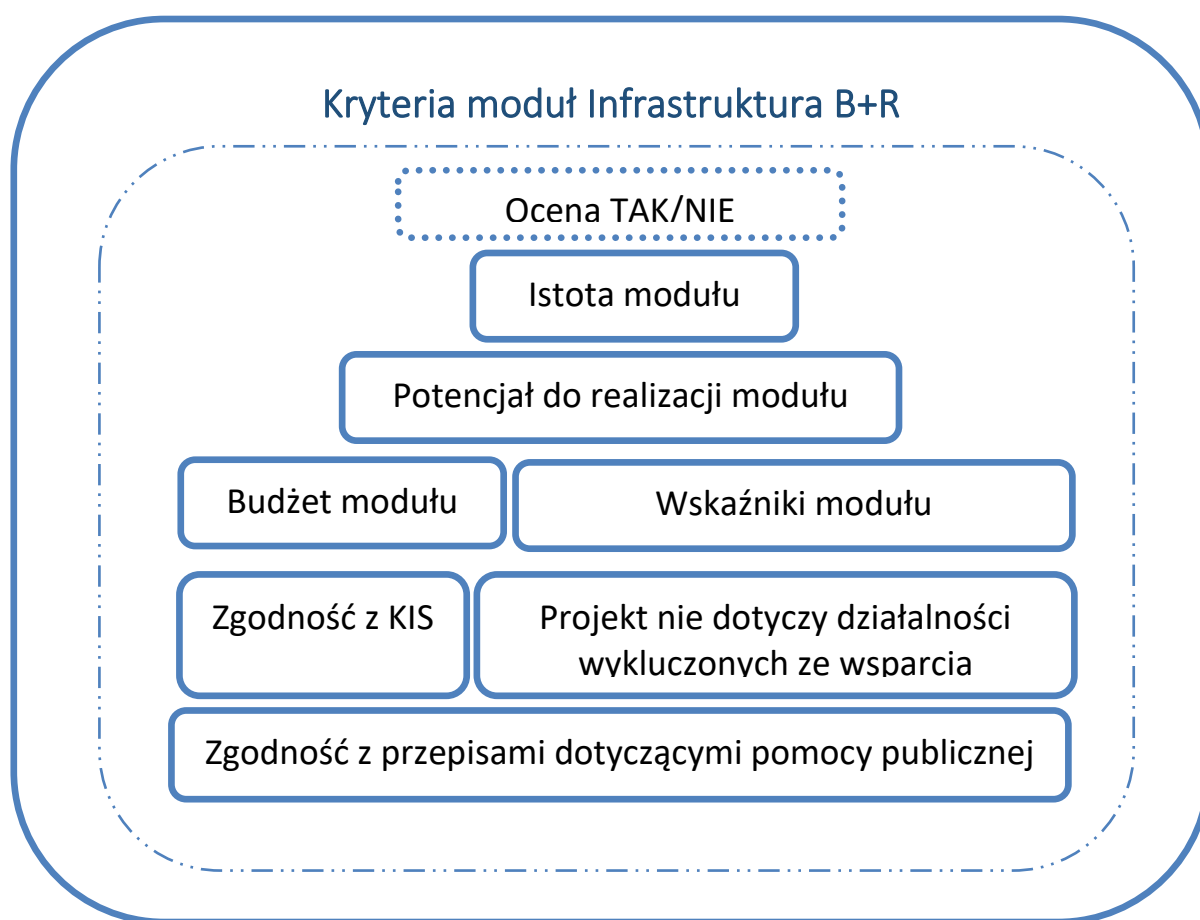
Kryteria moduł Infrastruktura B+R

Ocena TAK/NIE

Istota modułu

Potencjał do realizacji modułu

Budżet modułu

Wskaźniki modułu

Zgodność z KIS

Projekt nie dotyczy działalności wykluczonych ze wsparcia

Zgodność z przepisami dotyczącymi pomocy publicznej